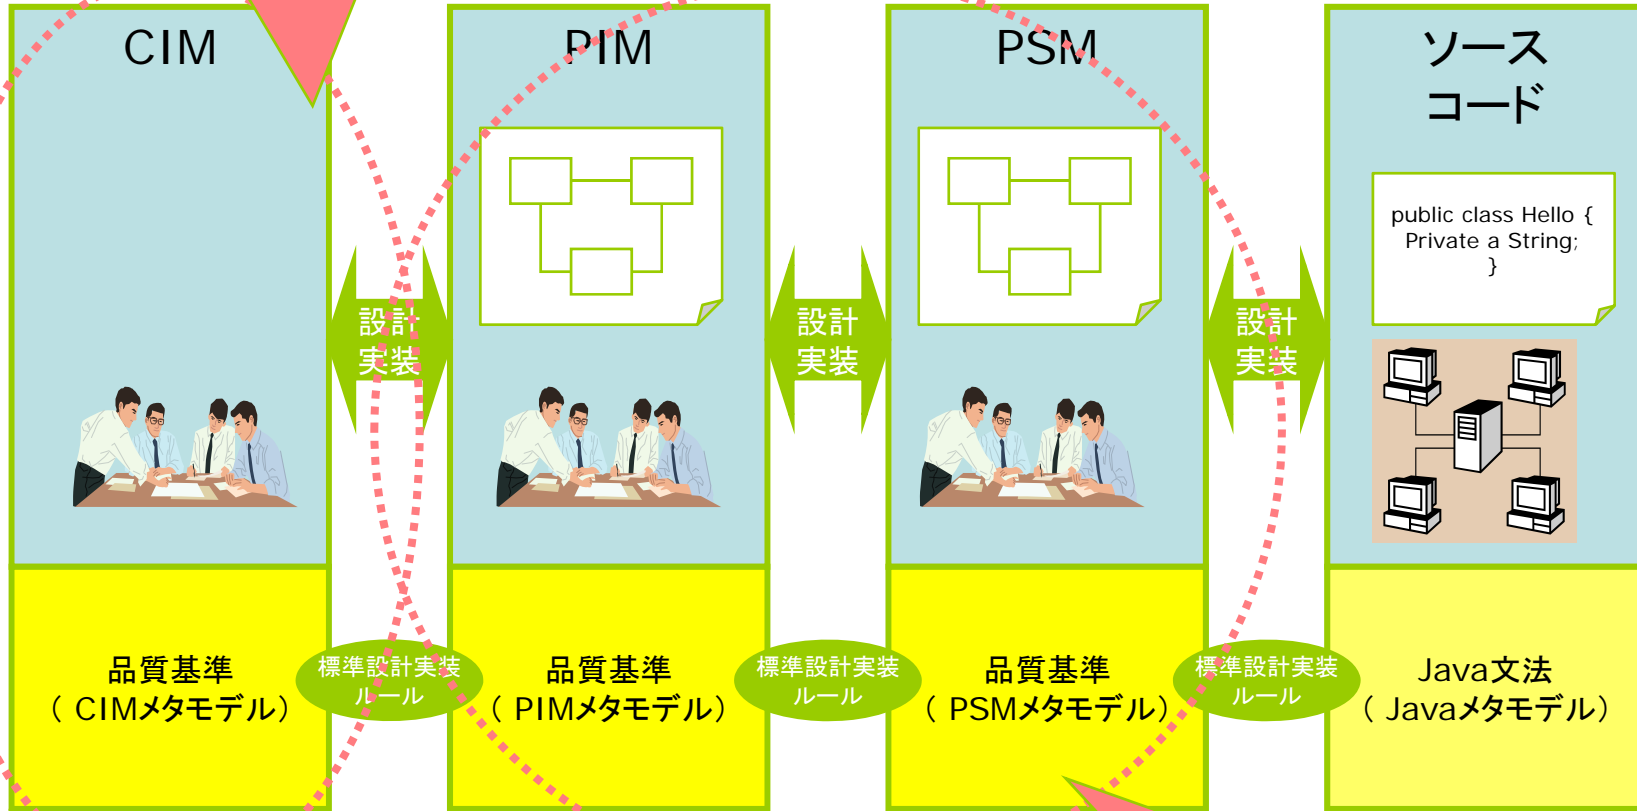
CIM

PIM

PSM

ソース
コード

public class Hello {
Private a String;
}

設計
実装

設計
実装

設計
実装

品質基準
（CIMメタモデル）

標準設計実装
ルール

品質基準
（PIMメタモデル）

標準設計実装
ルール

品質基準
（PSMメタモデル）

標準設計実装
ルール

Java文法
（Javaメタモデル）